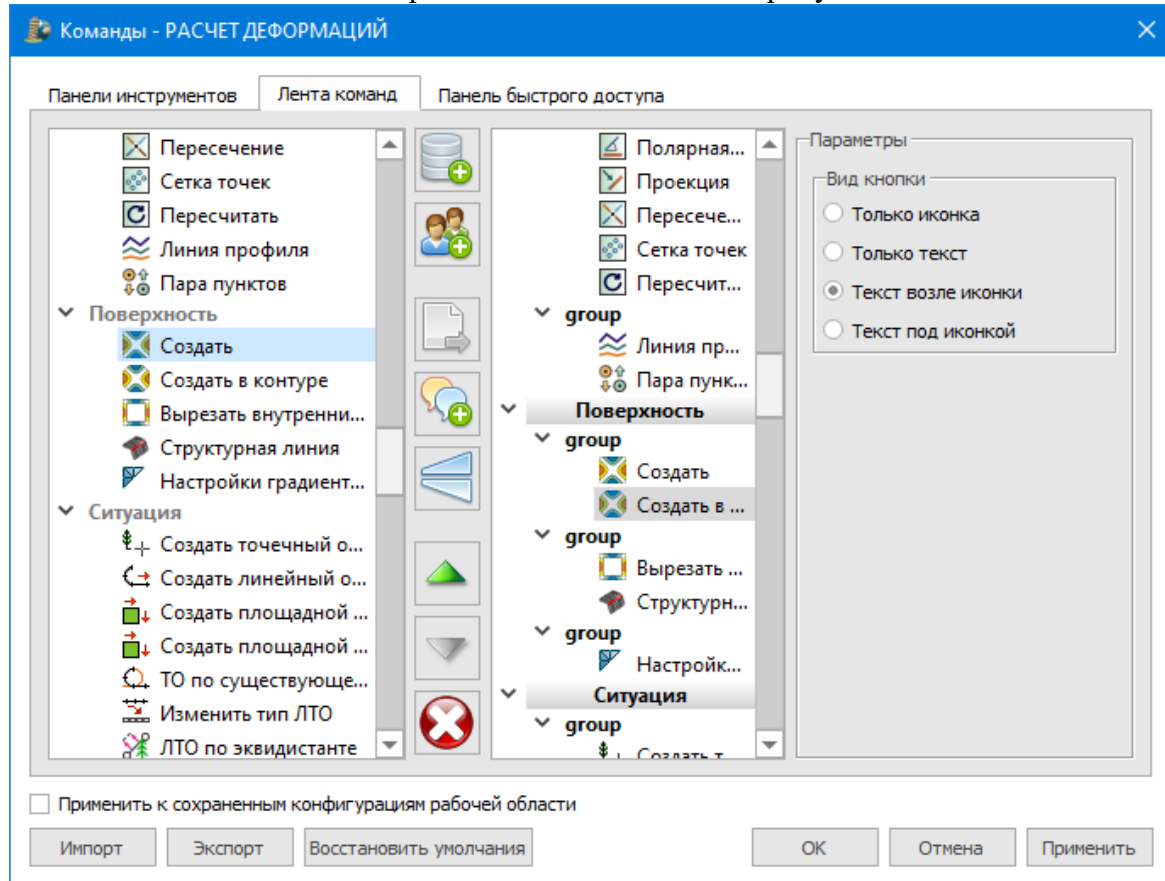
Команды - РАСЧЕТ ДЕФОРМАЦИЙ

Панели инструментов
Лента команд
Панель быстрого доступа

Пересечение
Сетка точек
Пересчитать
Линия профиля
Пара пунктов
Поверхность
Создать
Создать в контуре
Вырезать внутренни...
Структурная линия
Настройки градиент...
Ситуация
Создать точечный о...
Создать линейный о...
Создать площадной ...
Создать площадной ...
ТО по существующе...
Изменить тип ЛТО
ЛТО по эквидистанте

Полярная...
Проекция
Пересече...
Сетка точек
Пересчит...
group
Линия пр...
Пара пунк...
Поверхность
group
Создать
Создать в ...
group
Вырезать ...
Структурн...
group
Настройк...
Ситуация
group
Создать т...

Параметры
Вид кнопки
Только иконка
Только текст
Текст возле иконки
Текст под иконкой

Применить к сохраненным конфигурациям рабочей области

Импорт
Экспорт
Восстановить умолчания
ОК
Отмена
Применить